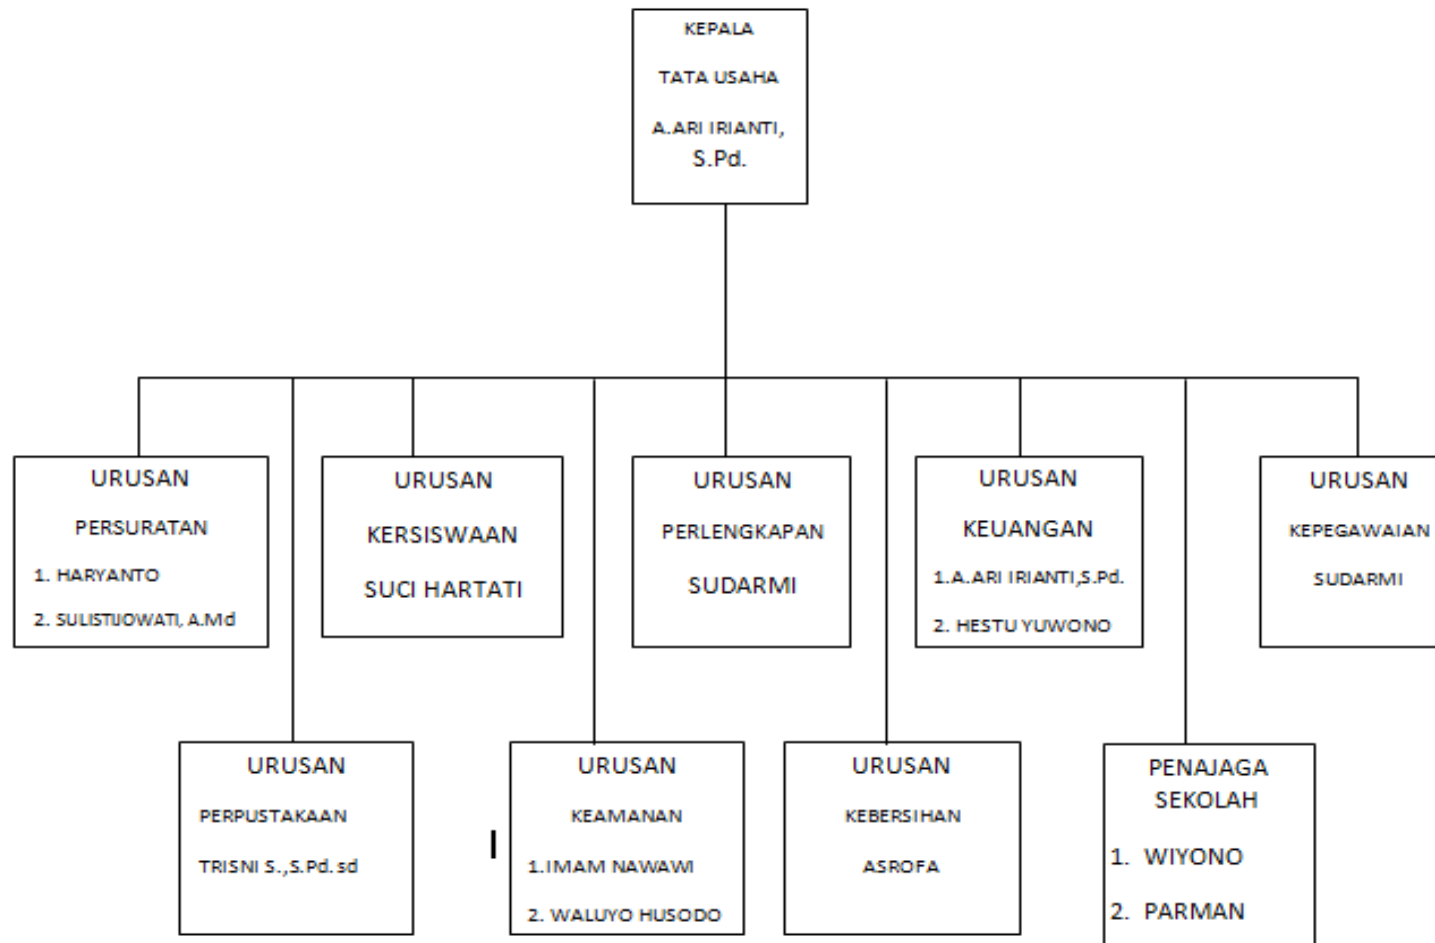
KEPALA

TATA USAHA

A.ARI IRIANTI, S.Pd.

URUSAN

PERSURATAN

1. HARYANTO

2. SULISTIJOWATI, A.Md

URUSAN

KERSISWAAN

SUCI HARTATI

URUSAN

PERLENGKAPAN

SUDARMI

URUSAN

KEUANGAN

1. A.ARI IRIANTI,S.Pd.

2. HESTU YUWONO

URUSAN

KEPEGAWAIAN

SUDARMI

URUSAN

PERPUSTAKAAN

TRISNI S.,S.Pd. sd

I

URUSAN

KEAMANAN

1. IMAM NAWAWI

2. WALUYO HUSODO

URUSAN

KEBERSIHAN

ASROFA

PENAJAGA SEKOLAH

1. WIYONO

2. PARMAN